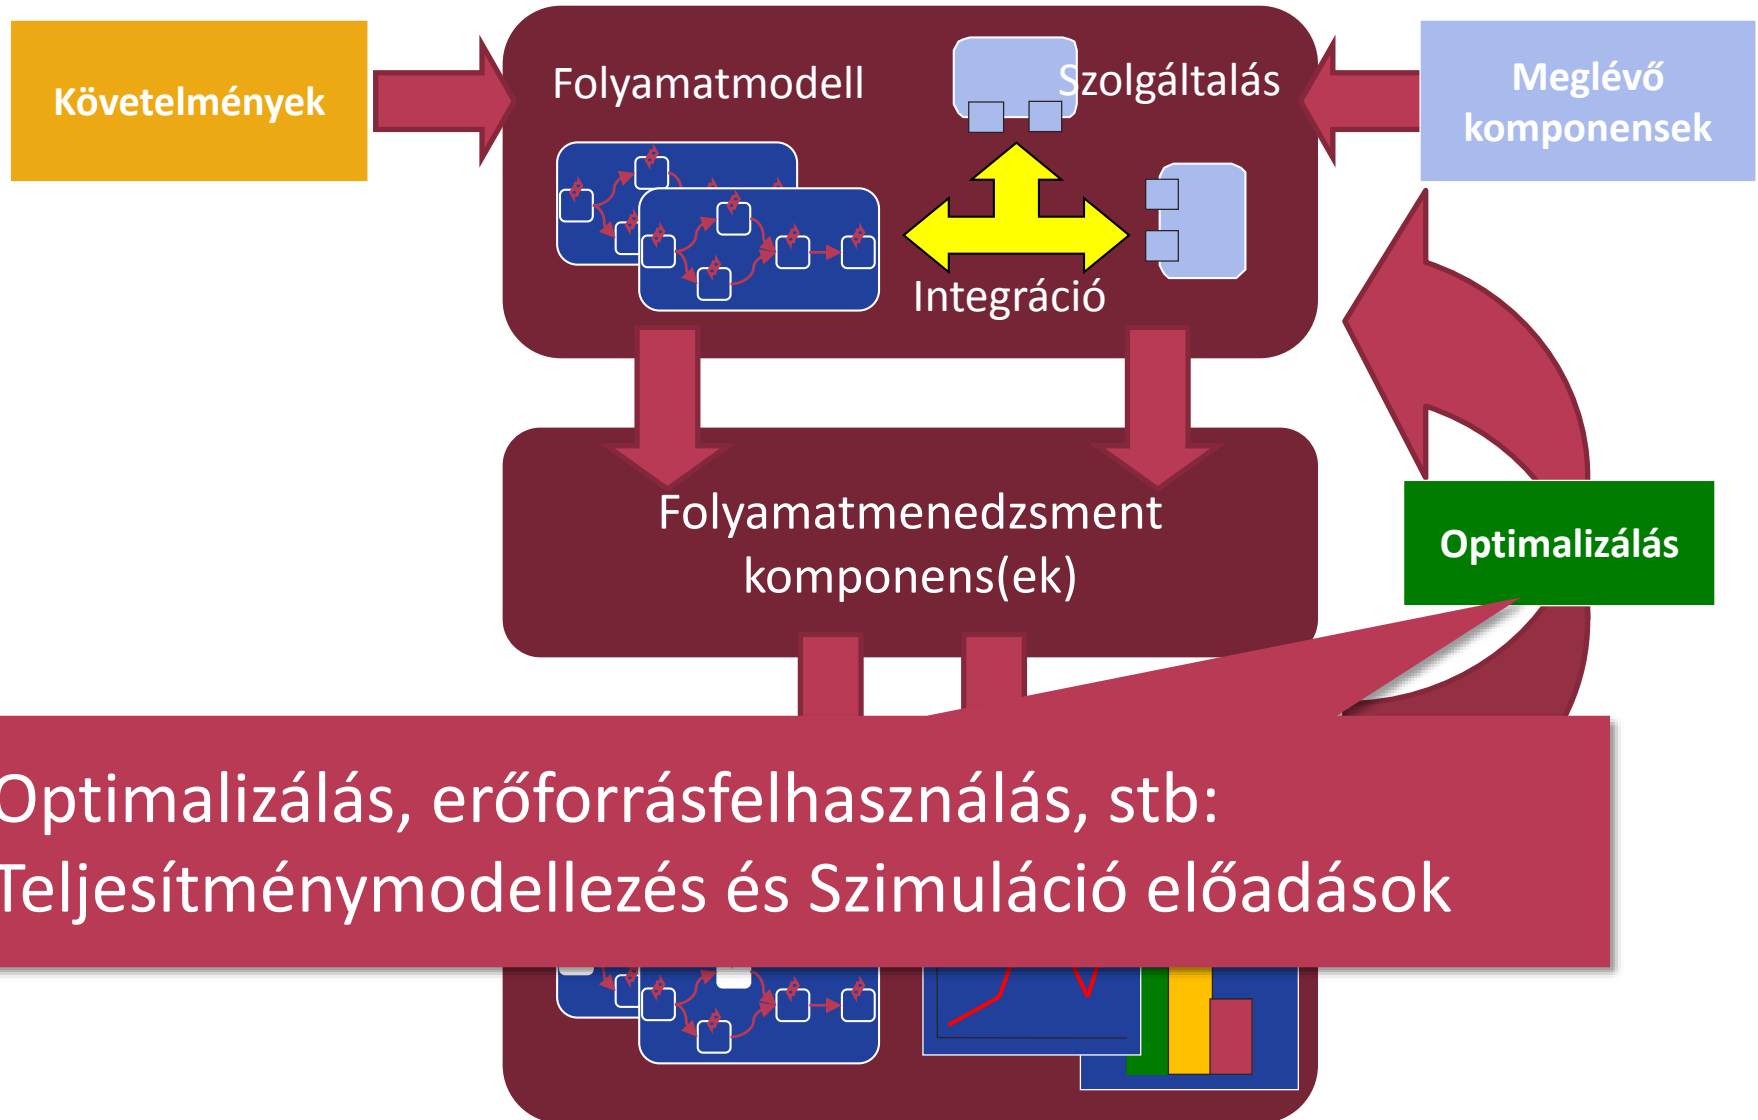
Követelmények

Folyamatmodell

Szolgáltatás

Meglévő komponensek

Integráció

Folyamatmenedzsment komponens(ek)

Optimalizálás

Optimalizálás, erőforrásfelhasználás, stb: Teljesítménymodellezés és Szimuláció előadások